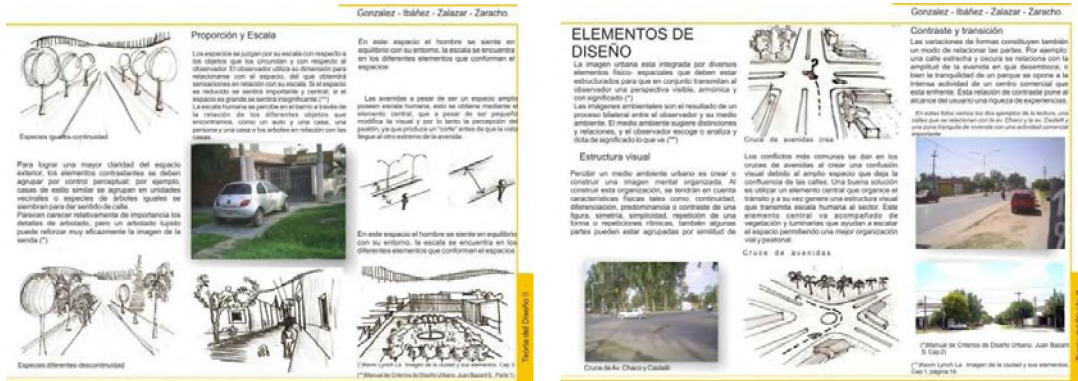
Gonzalez - Ibáñez - Zalazar - Zaracho.

Proporción y Escala

Los espacios se juzgan por su escala con respecto a los objetos que los circundan y con respecto al observador. El observador utiliza su dimensión para relacionarse con el espacio, del que obtendrá sensaciones en relación con su escala. Si el espacio se reduce se sentirá importante y central; si el espacio es grande se sentirá insignificante.(**)

La escala humana se percibe en el barrio a través de la relación de los diferentes objetos que encontramos, como un auto y una casa, una persona y una casa o los árboles en relación con las casas.

En este espacio el hombre se siente en equilibrio con su entorno, la escala se encuentra en los diferentes elementos que conforman el espacio.

Las avenidas a pesar de ser un espacio amplio poseen escala humana, esto se obtiene mediante el elemento central, que a pesar de ser pequeño modifica la visual y por lo tanto la percepción del peatón, ya que produce un "corte" antes de que la vista llegue al otro extremo de la avenida.

Especies iguales-continuidad

Para lograr una mayor claridad del espacio exterior, los elementos contrastantes se deben agrupar por control perceptual: por ejemplo, casas de estilo similar se agrupan en unidades vecinales o especies de árboles iguales se siembran para dar sentido de calle.
Parecen carecer relativamente de importancia los detalles de articulación, pero un arbolado tupido puede reforzar muy eficazmente la imagen de la senda.(*)

En este espacio el hombre se siente en equilibrio con su entorno, la escala se encuentra en los diferentes elementos que conforman el espacio.

Especies diferentes-descontinuidad

(*Kevin Lynch La imagen de la ciudad y sus elementos. Cap 3)
(**Manual de Criterios de Diseño Urbano. Juan Bazant S. Parte 1)

Teoría del Diseño II

ELEMENTOS DE DISEÑO

La imagen urbana esta integrada por diversos elementos físico- espaciales que deben estar estructurados para que en conjunto transmitan al observador una perspectiva visible, armónica y con significado.(*)
Las imágenes ambientales son el resultado de un proceso bilateral entre el observador y su medio ambiente. El medio ambiente sugiere distinciones y relaciones, y el observador escoge o analiza y dota de significado lo que ve.(**)

Estructura visual

Percibir un medio ambiente urbano es crear o construir una imagen mental organizada. Al construir esta organización, se tendrán en cuenta características físicas tales como: continuidad, diferenciación, predominancia o contraste de una figura, simetría, repetición de una forma o repeticiones rítmicas, también algunas partes pueden estar agrupadas por similitud de

Cruce de avenidas (rsa

Los conflictos más comunes se dan en los cruces de avenidas al crear una confusión visual debido al amplio espacio que deja la confluencia de las calles. Una buena solución es utilizar un elemento central que organice el tránsito y a su vez genere una estructura visual que transmita escala humana al sector. Este elemento central va acompañado de vegetación y luminarias que ayudan a escalar el espacio permitiendo una mejor organización vial y peatonal.

Cruce de avenidas

Cruce de Av. Chaco y Castelli

Contraste y transición

Las variaciones de formas constituyen también un modo de relacionar las partes. Por ejemplo: una calle estrecha y oscura se relaciona con la amplitud de la avenida en que desemboca; o bien la tranquilidad de un parque se opone a la intensa actividad de un centro comercial que esta enfrente. Esta relación de contraste pone al alcance del usuario una riqueza de experiencias.

En estas fotos vemos los dos ejemplos de la lectura, una calles que se relacionan con la Av. Chaco y la Av. Castelli y una zona tranquila de vivienda con una actividad comercial importante.

(*Manual de Criterios de Diseño Urbano. Juan Bazant S. Cap.2)
(**Kevin Lynch La imagen de la ciudad y sus elementos. Cap 1, página 14.